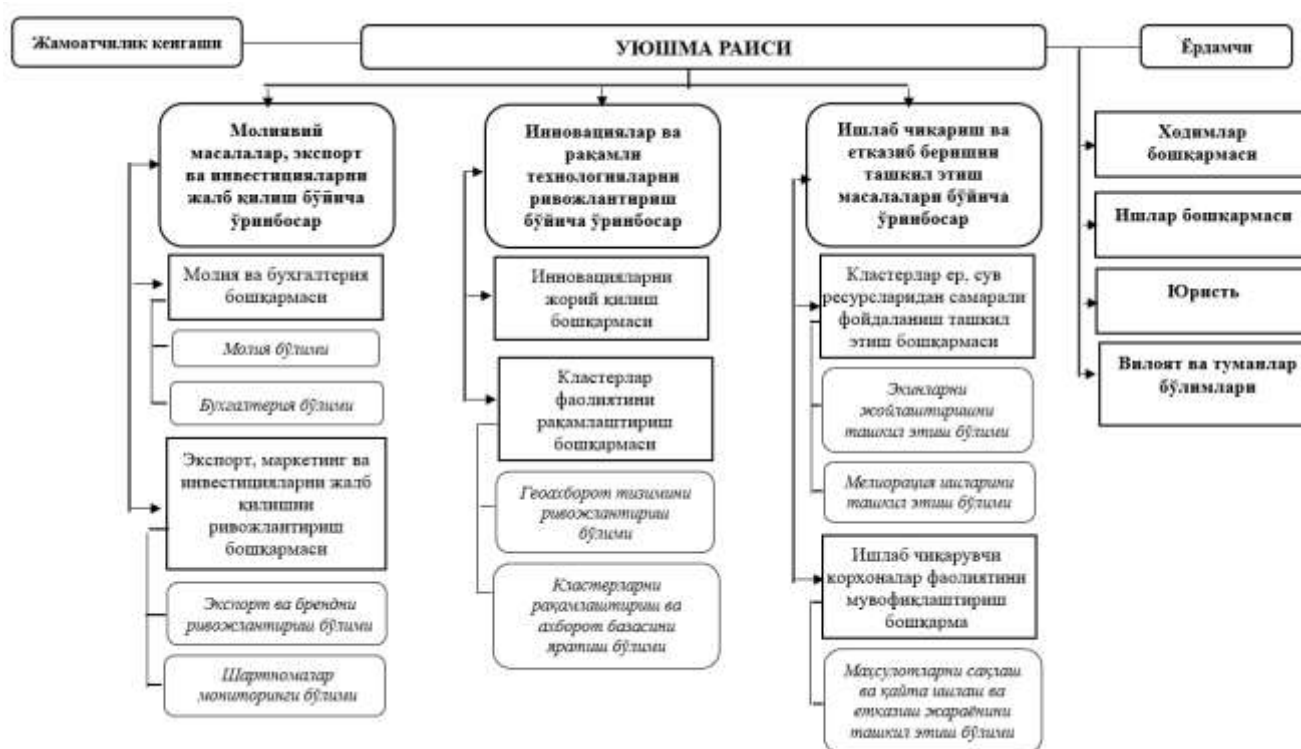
Жамоатчилик кенгаши

УЮШМА РАИСИ

Ёрдамчи

Молиявий масалалар, экспорт ва инвестицияларни жалб қилиш бўйича ўринбосар

Молия ва бухгалтерия бошқармаси

Молия бўлими

Бухгалтерия бўлими

Экспорт, маркетинг ва инвестицияларни жалб қилишни ривожлантириш бошқармаси

Экспорт ва брендни ривожлантириш бўлими

Шартномалар мониторинги бўлими

Инновациялар ва рақамли технологияларни ривожлантириш бўйича ўринбосар

Инновацияларни жорий қилиш бошқармаси

Кластерлар фаолиятини рақамлаштириш бошқармаси

Геоахборот тизимини ривожлантириш бўлими

Кластерларни рақамлаштириш ва ахборот базасини яратиш бўлими

Ишлаб чиқариш ва етказиб беришни ташкил этиш масалалари бўйича ўринбосар

Кластерлар ер, сув ресурсларидан самарали фойдаланиш ташкил этиш бошқармаси

Экинларни жойлаштиришни ташкил этиш бўлими

Мелиорация ишларини ташкил этиш бўлими

Ишлаб чиқарувчи корхоналар фаолиятини мувофиқлаштириш бошқарма

Маҳсулотларни сақлаш ва қайта ишлаш ва етказиш жараёнини ташкил этиш бўлими

Ходимлар бошқармаси

Ишлар бошқармаси

Юрист

Вилоят ва туманлар бўлимлари